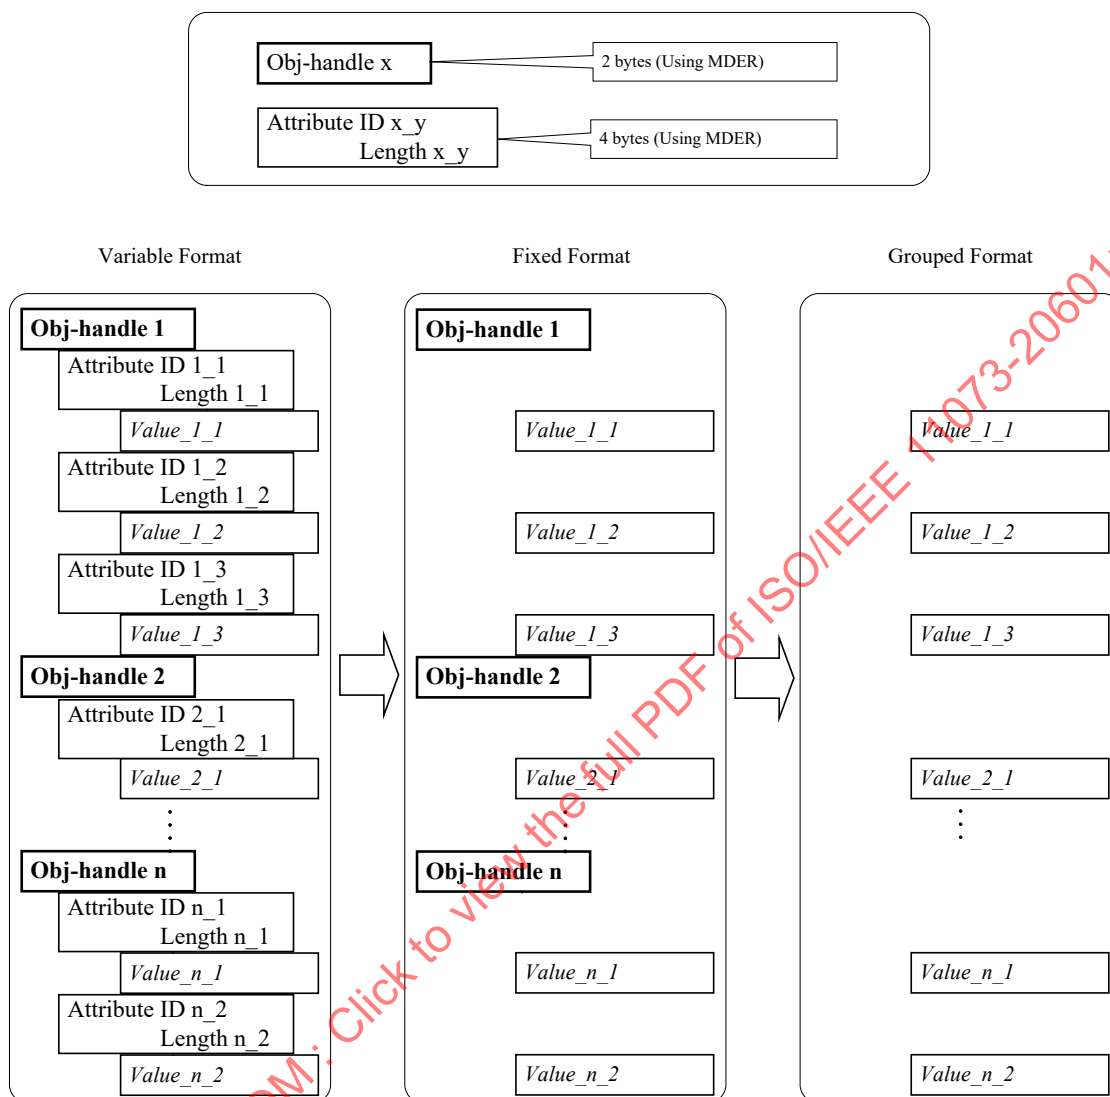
Obj-handle x

2 bytes (Using MDER)

Attribute ID x_y
Length x_y

4 bytes (Using MDER)

Variable Format

Obj-handle 1
Attribute ID 1_1
Length 1_1
Value_1_1
Attribute ID 1_2
Length 1_2
Value_1_2
Attribute ID 1_3
Length 1_3
Value_1_3
Obj-handle 2
Attribute ID 2_1
Length 2_1
Value_2_1
⋮
Obj-handle n
Attribute ID n_1
Length n_1
Value_n_1
Attribute ID n_2
Length n_2
Value_n_2

Fixed Format

Obj-handle 1
Value_1_1
Value_1_2
Value_1_3
Obj-handle 2
Value_2_1
⋮
Obj-handle n
Value_n_1
Value_n_2

Grouped Format

Value_1_1
Value_1_2
Value_1_3
Value_2_1
⋮
Value_n_1
Value_n_2

M: Click to view the full PDF of ISO/IEEE 11073-20601